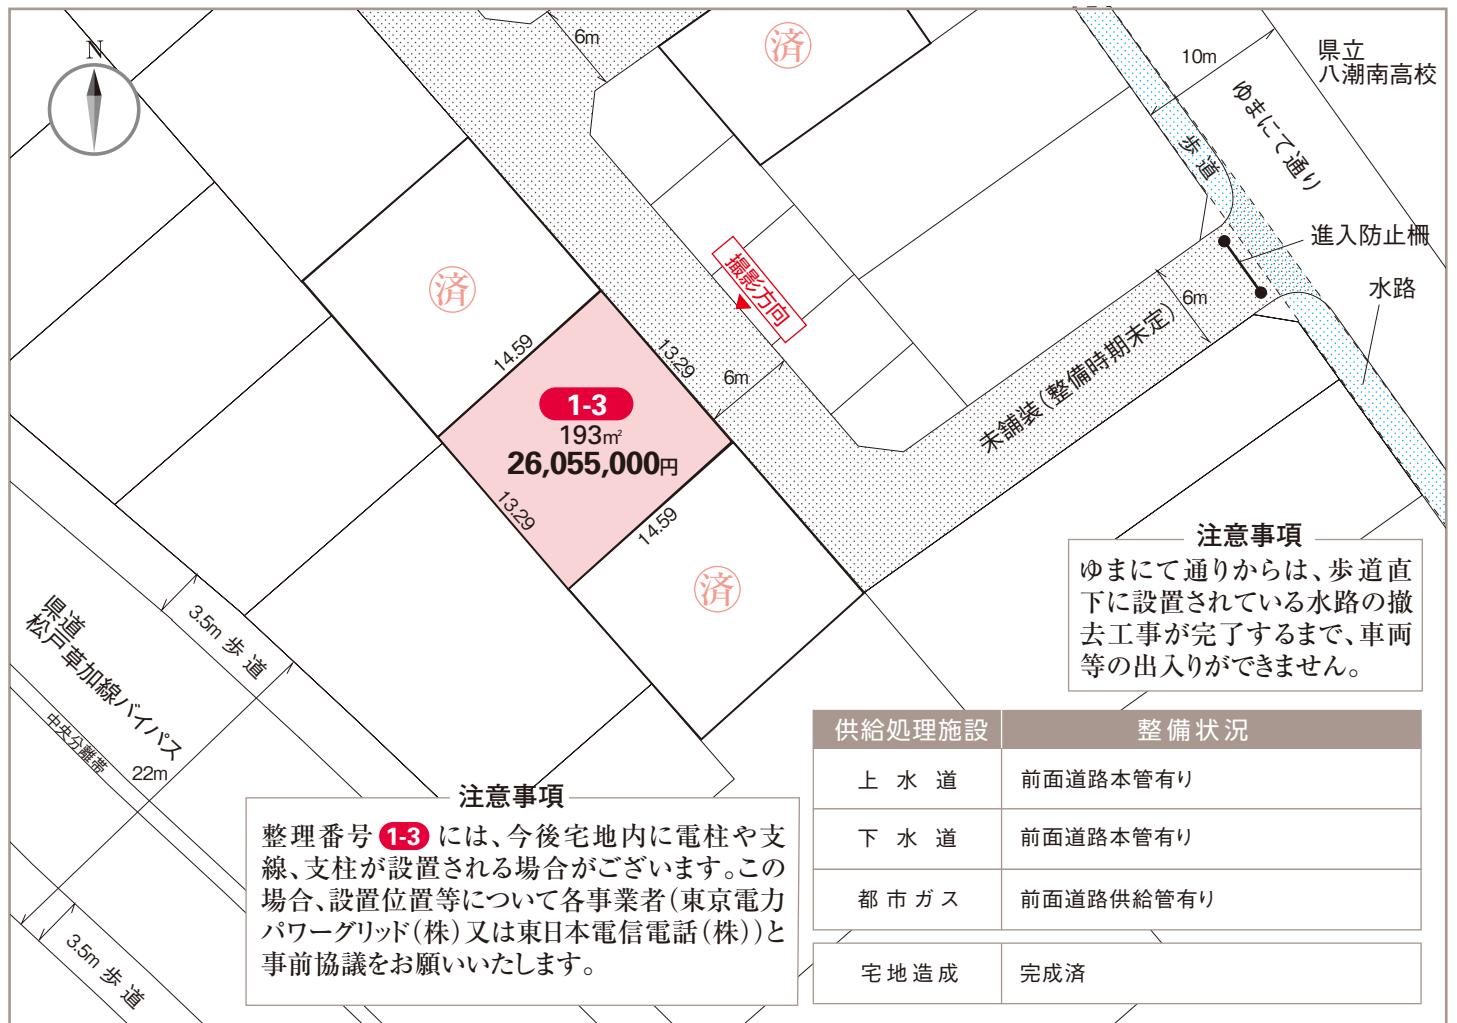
N

6m

済

10m

県立
八潮南高校

ゆまにて通り

歩道

進入防止柵

水路

6m

撮影方向

済

14.59

13.29

6m

未舗装(整備時期未定)

1-3
193㎡
26,055,000円

13.29

14.59

済

注意事項
ゆまにて通りからは、歩道直下に設置されている水路の撤去工事が完了するまで、車両等の出入りができません。

県道
松戸草加線バイパス

3.5m 歩道

中央分離帯

22m

注意事項
整理番号 1-3 には、今後宅地内に電柱や支線、支柱が設置される場合がございます。この場合、設置位置等について各事業者(東京電力パワーグリッド(株)又は東日本電信電話(株))と事前協議をお願いいたします。

3.5m 歩道

| 供給処理施設 | 整備状況 |
|---|---|
| 上水道 | 前面道路本管有り |
| 下水道 | 前面道路本管有り |
| 都市ガス | 前面道路供給管有り |
| 宅地造成 | 完成済 |